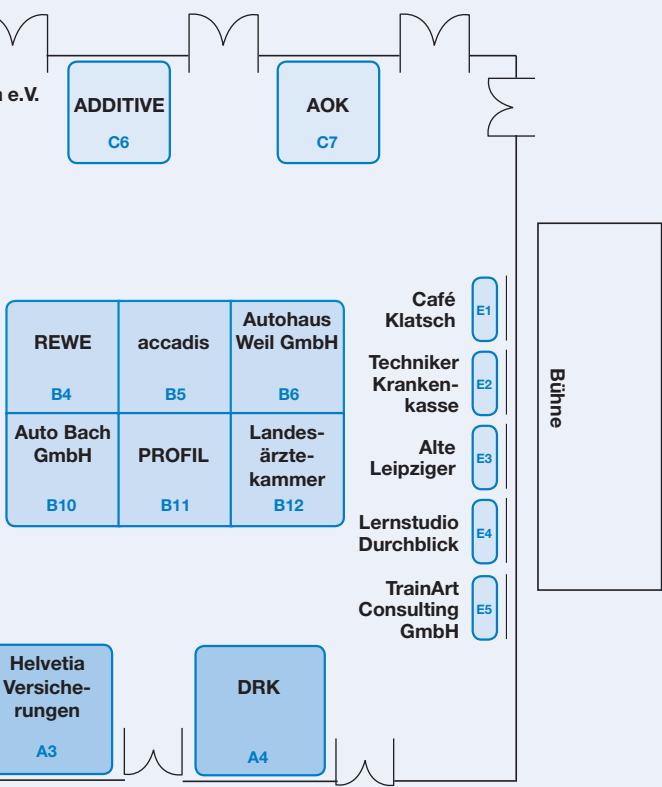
n e.V.

ADDITIVE
C6

AOK
C7

REWE
B4

accadis
B5

Autohaus Weil GmbH
B6

Auto Bach GmbH
B10

PROFIL
B11

Landesärztekammer
B12

Café Klatsch
E1

Techniker Krankenkasse
E2

Alte Leipziger
E3

Lernstudio Durchblick
E4

TrainArt Consulting GmbH
E5

Bühne

Helvetia Versicherungen
A3

DRK
A4